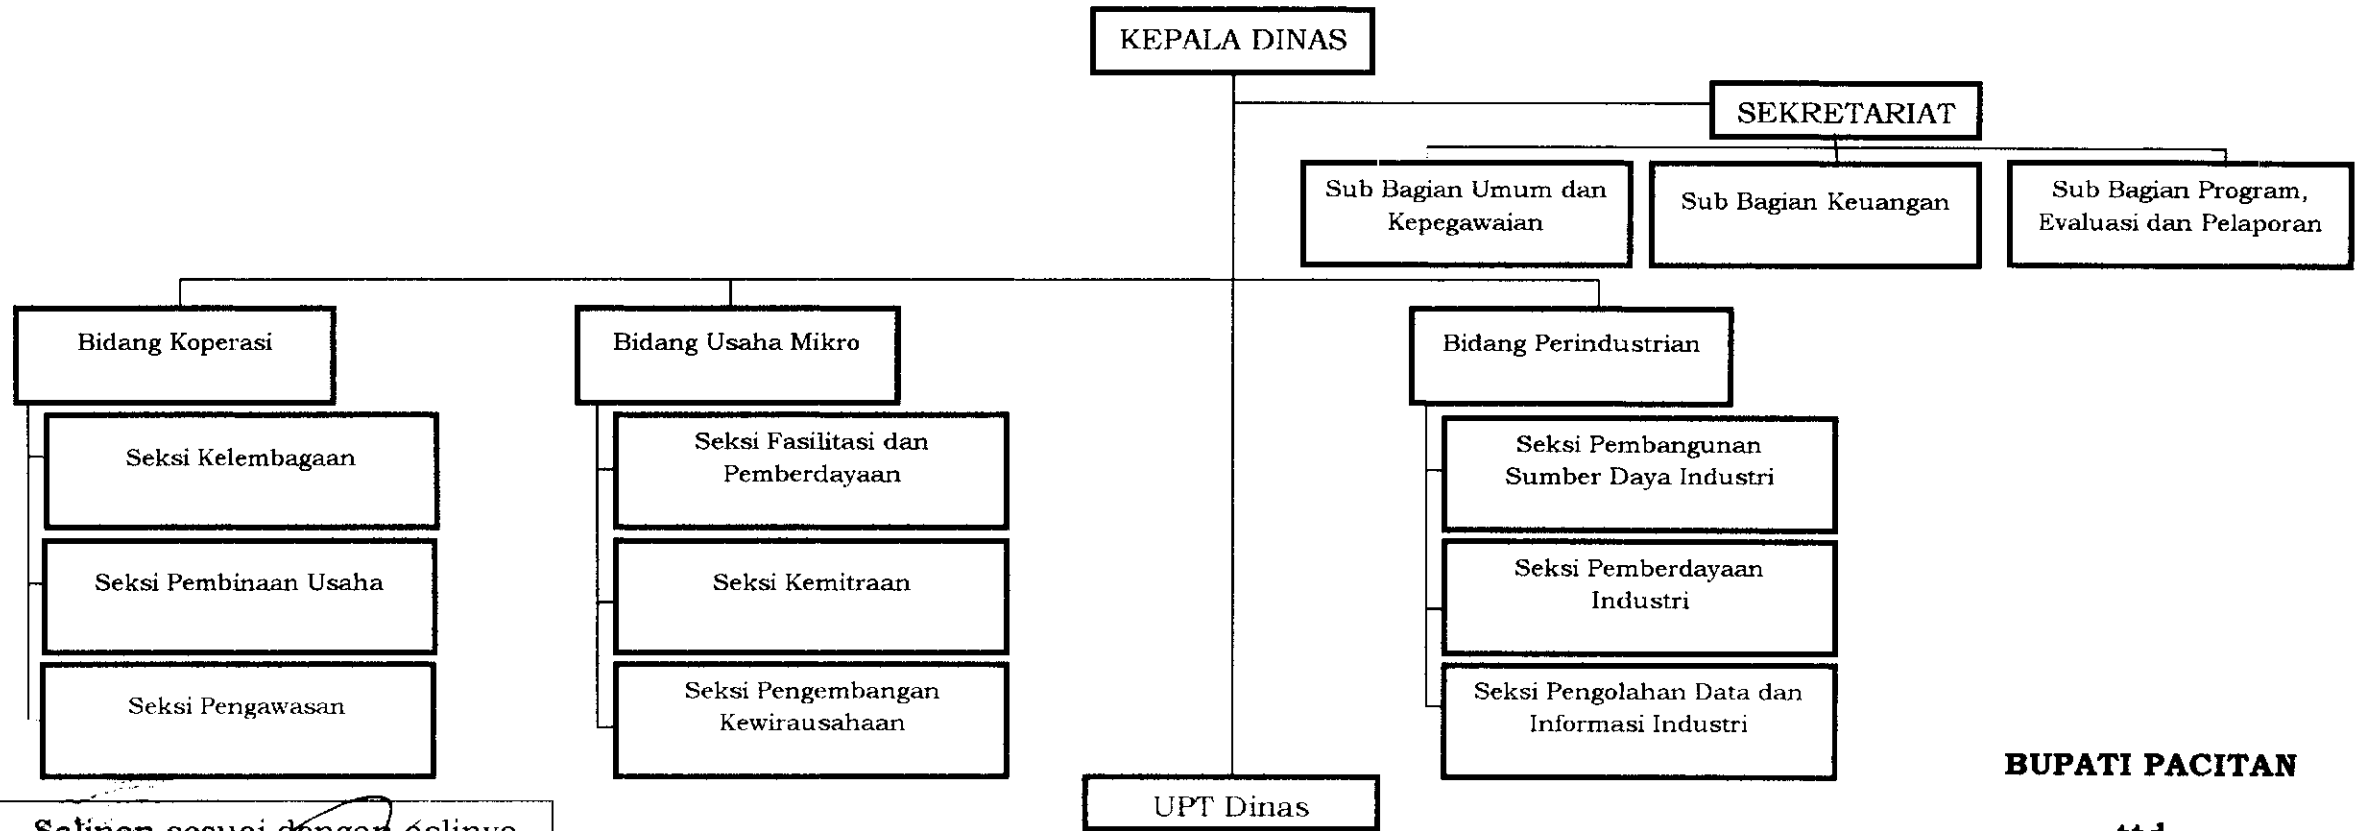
KEPALA DINAS

SEKRETARIAT

Sub Bagian Umum dan Kepegawaian

Sub Bagian Keuangan

Sub Bagian Program, Evaluasi dan Pelaporan

Bidang Koperasi

Seksi Kelembagaan

Seksi Pembinaan Usaha

Seksi Pengawasan

Bidang Usaha Mikro

Seksi Fasilitasi dan Pemberdayaan

Seksi Kemitraan

Seksi Pengembangan Kewirausahaan

Bidang Perindustrian

Seksi Pembangunan Sumber Daya Industri

Seksi Pemberdayaan Industri

Seksi Pengolahan Data dan Informasi Industri

UPT Dinas

BUPATI PACITAN

Salinan sesuai dengan aslinya

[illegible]